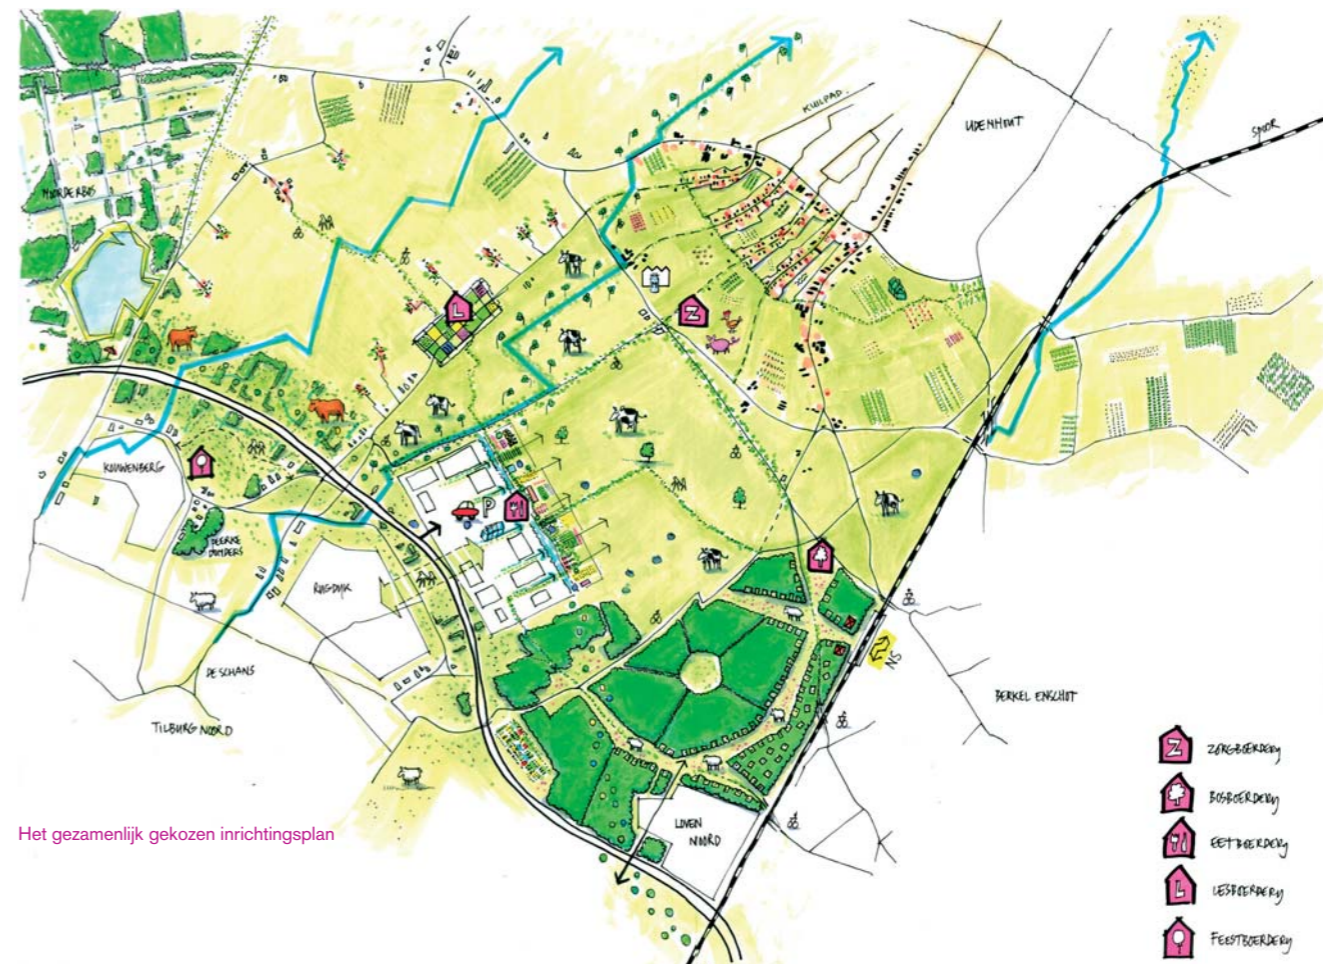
KUILPAD

UDENHOUT

SPOOR

HOORDERBOS

KOUWENBERG

BEEKSE DONDERS

RUGDIJK

DE SCHANS

TILBURG NOORD

NS

BERKEL ENSCHOT

LOVEN NOORD

Z

L

P

Z ZORGBOERDERIJ

BOSBOERDERIJ

EETBOERDERIJ

L LESBOERDERIJ

FEESTBOERDERIJ

Het gezamenlijk gekozen inrichtingsplan